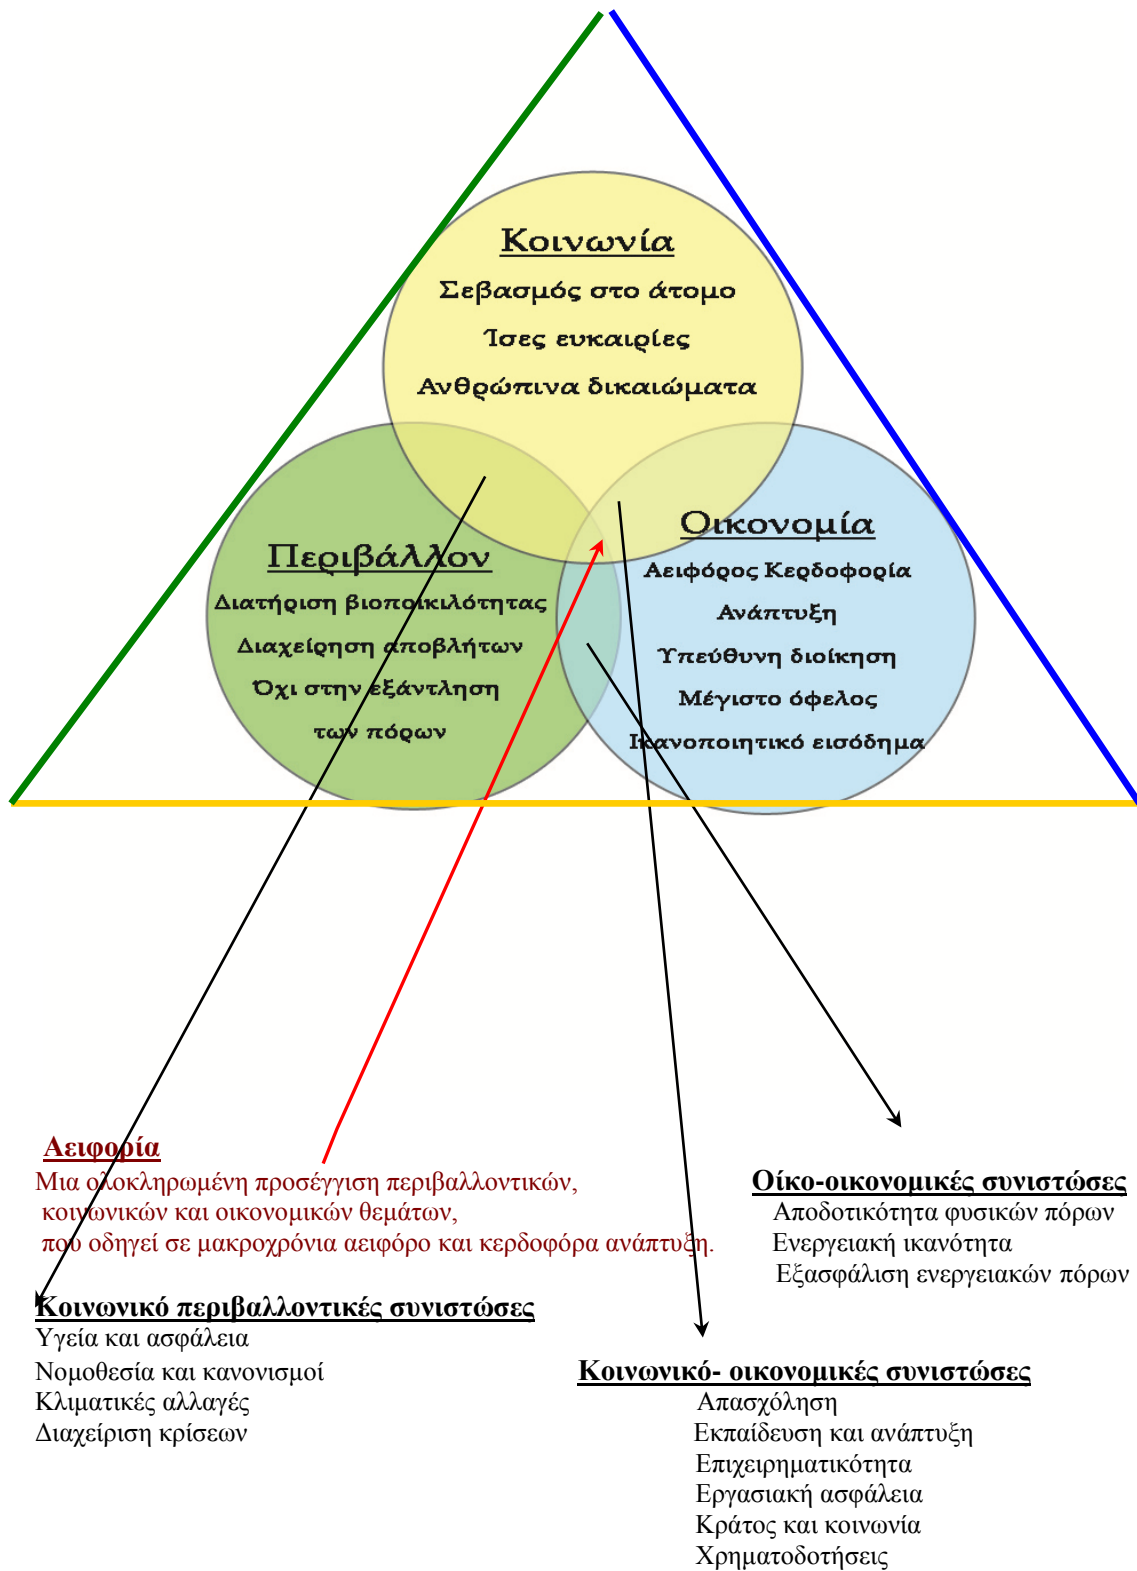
Κοινωνία
Σεβασμός στο άτομο
Ίσες ευκαιρίες
Ανθρώπινα δικαιώματα

Περιβάλλον
Διατήρηση βιοποικιλότητας
Διαχείρηση αποβλήτων
Όχι στην εξάντληση των πόρων

Οικονομία
Αειφόρος Κερδοφορία
Ανάπτυξη
Υπεύθυνη διοίκηση
Μέγιστο όφελος
Ικανοποιητικό εισόδημα

Αειφορία
Μια ολοκληρωμένη προσέγγιση περιβαλλοντικών, κοινωνικών και οικονομικών θεμάτων, που οδηγεί σε μακροχρόνια αειφόρο και κερδοφόρα ανάπτυξη.

Οίκο-οικονομικές συνιστώσες
Αποδοτικότητα φυσικών πόρων
Ενεργειακή ικανότητα
Εξασφάλιση ενεργειακών πόρων

Κοινωνικό περιβαλλοντικές συνιστώσες
Υγεία και ασφάλεια
Νομοθεσία και κανονισμοί
Κλιματικές αλλαγές
Διαχείριση κρίσεων

Κοινωνικό- οικονομικές συνιστώσες
Απασχόληση
Εκπαίδευση και ανάπτυξη
Επιχειρηματικότητα
Εργασιακή ασφάλεια
Κράτος και κοινωνία
Χρηματοδοτήσεις